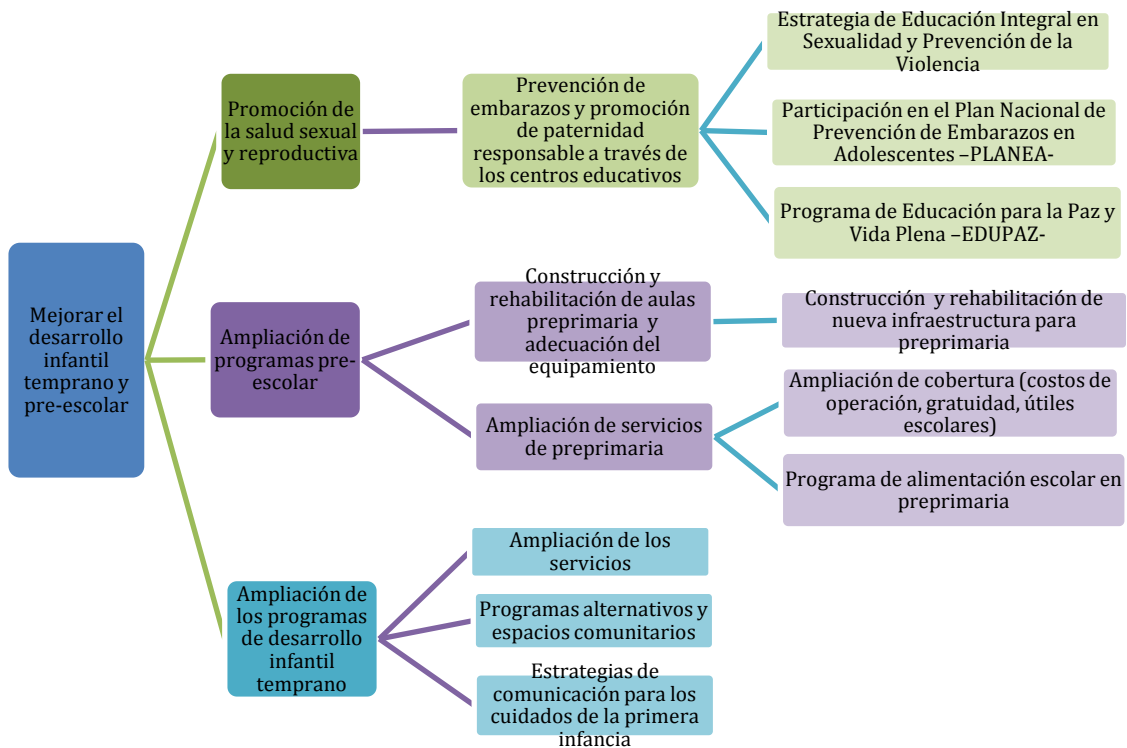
Mejorar el desarrollo infantil temprano y pre-escolar

Promoción de la salud sexual y reproductiva

Prevención de embarazos y promoción de paternidad responsable a través de los centros educativos

Estrategia de Educación Integral en Sexualidad y Prevención de la Violencia

Participación en el Plan Nacional de Prevención de Embarazos en Adolescentes –PLANEA-

Programa de Educación para la Paz y Vida Plena –EDUPAZ-

Ampliación de programas pre-escolar

Construcción y rehabilitación de aulas preprimaria y adecuación del equipamiento

Construcción y rehabilitación de nueva infraestructura para preprimaria

Ampliación de servicios de preprimaria

Ampliación de cobertura (costos de operación, gratuidad, útiles escolares)

Programa de alimentación escolar en preprimaria

Ampliación de los programas de desarrollo infantil temprano

Ampliación de los servicios

Programas alternativos y espacios comunitarios

Estrategias de comunicación para los cuidados de la primera infancia